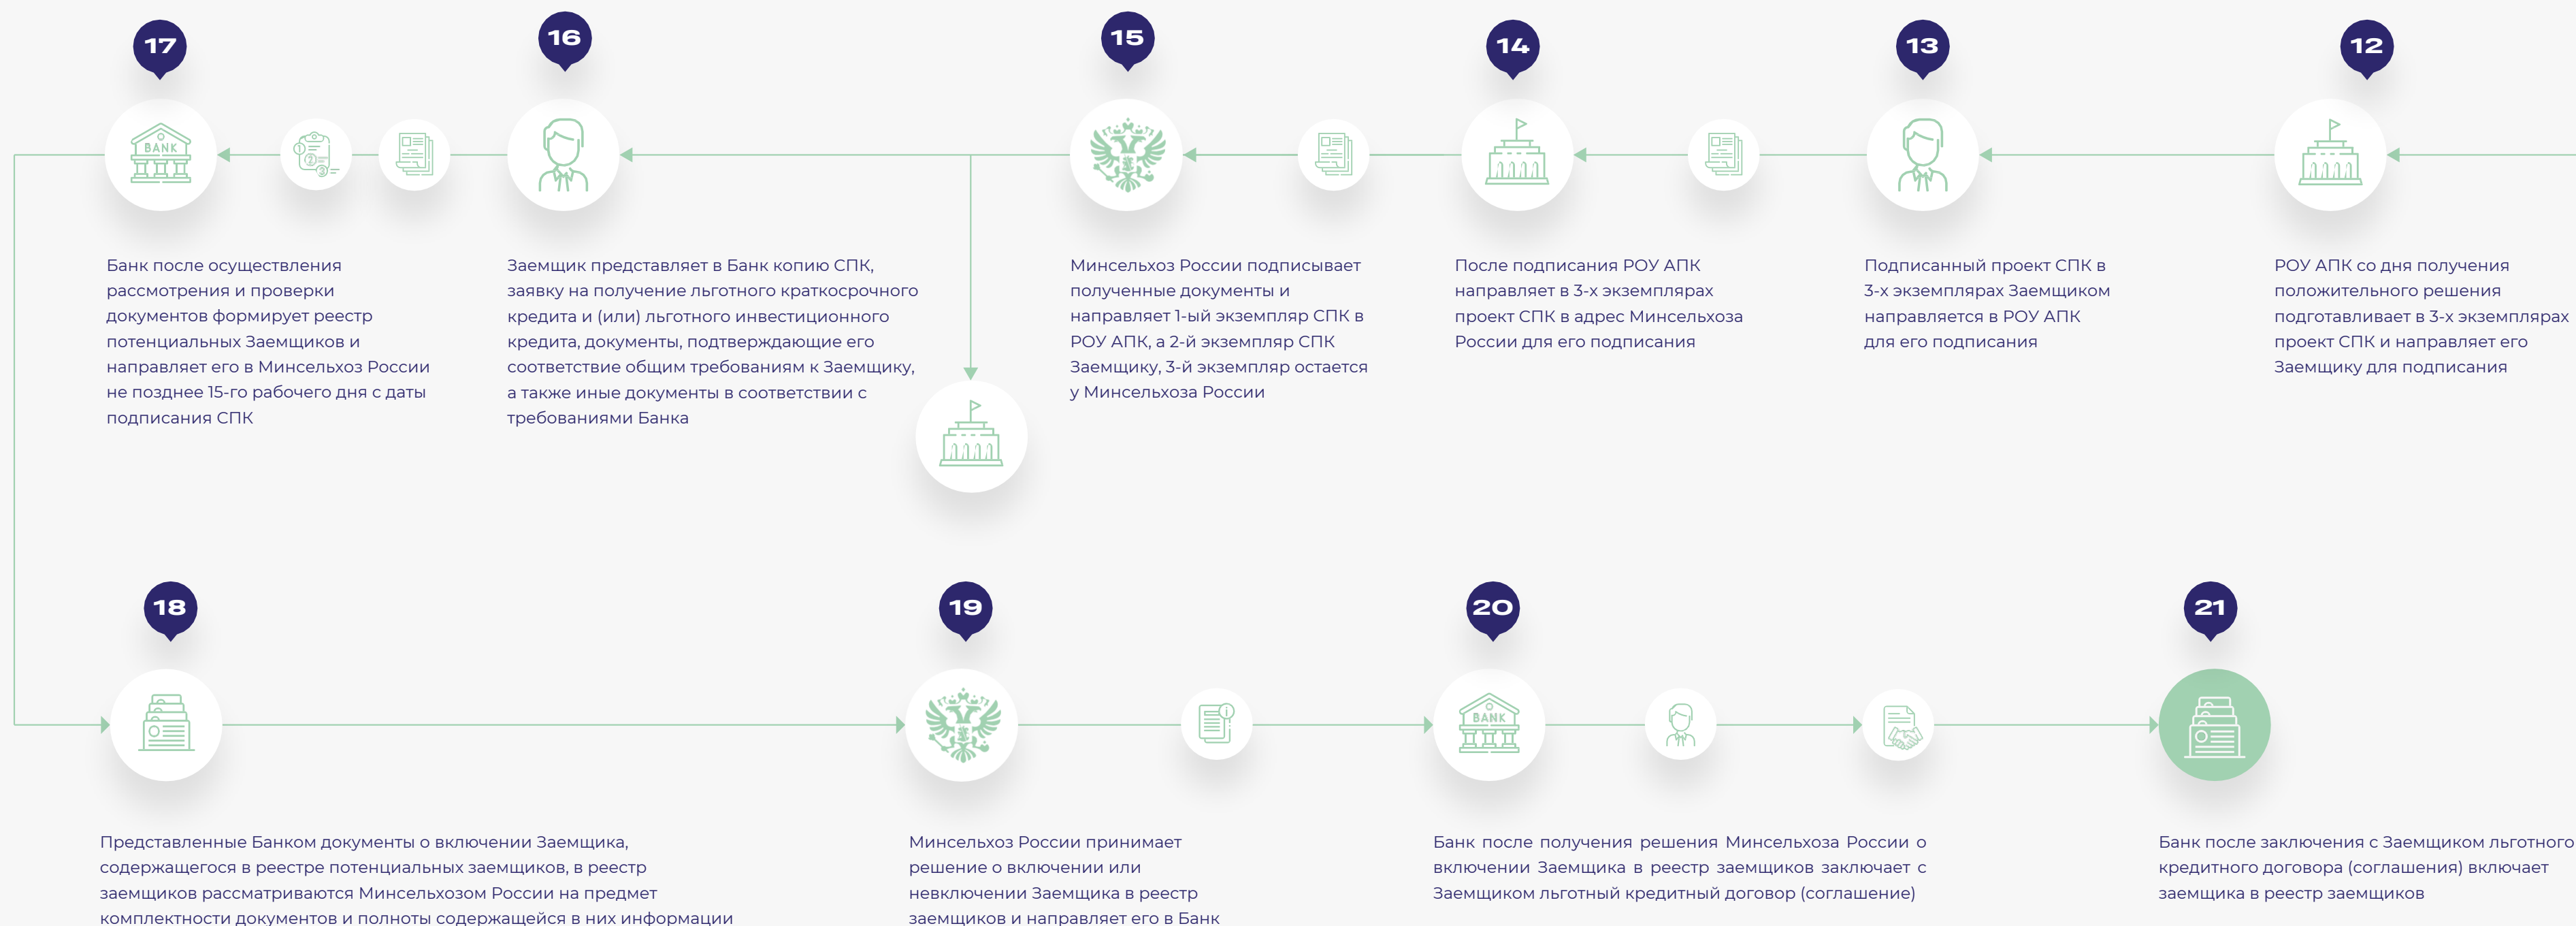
17

BANK

Банк после осуществления рассмотрения и проверки документов формирует реестр потенциальных Заемщиков и направляет его в Минсельхоз России не позднее 15-го рабочего дня с даты подписания СПК

16

Заемщик представляет в Банк копию СПК, заявку на получение льготного краткосрочного кредита и (или) льготного инвестиционного кредита, документы, подтверждающие его соответствие общим требованиям к Заемщику, а также иные документы в соответствии с требованиями Банка

15

Минсельхоз России подписывает полученные документы и направляет 1-ый экземпляр СПК в РОУ АПК, а 2-й экземпляр СПК Заемщику, 3-й экземпляр остается у Минсельхоза России

14

После подписания РОУ АПК направляет в 3-х экземплярах проект СПК в адрес Минсельхоза России для его подписания

13

Подписанный проект СПК в 3-х экземплярах Заемщиком направляется в РОУ АПК для его подписания

12

РОУ АПК со дня получения положительного решения подготавливает в 3-х экземплярах проект СПК и направляет его Заемщику для подписания

18

Представленные Банком документы о включении Заемщика, содержащегося в реестре потенциальных заемщиков, в реестр заемщиков рассматриваются Минсельхозом России на предмет комплектности документов и полноты содержащейся в них информации

19

Минсельхоз России принимает решение о включении или невключении Заемщика в реестр заемщиков и направляет его в Банк

20

BANK

Банк после получения решения Минсельхоза России о включении Заемщика в реестр заемщиков заключает с Заемщиком льготный кредитный договор (соглашение)

21

Банк после заключения с Заемщиком льготного кредитного договора (соглашения) включает заемщика в реестр заемщиков